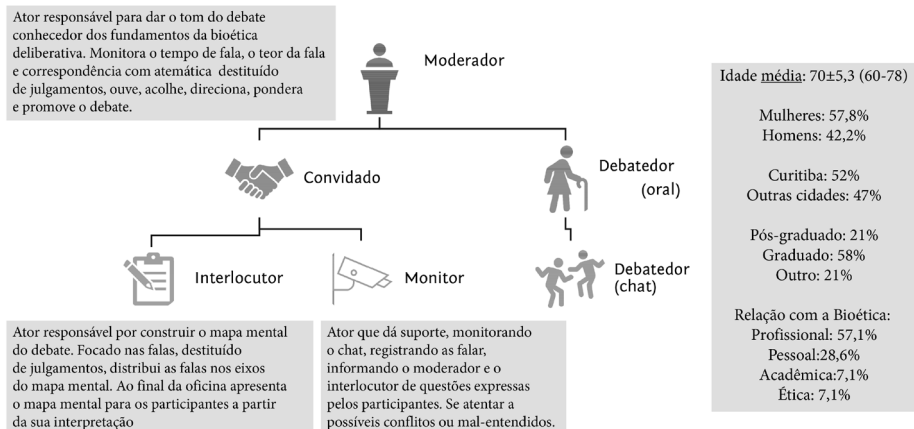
Ator responsável para dar o tom do debate conhecedor dos fundamentos da bioética deliberativa. Monitora o tempo de fala, o teor da fala e correspondência com atemática destituído de julgamentos, ouve, acolhe, direciona, pondera e promove o debate.

Moderador

Convidado

Debatedor (oral)

Interlocutor

Monitor

Debatedor (chat)

Ator responsável por construir o mapa mental do debate. Focado nas falas, destituído de julgamentos, distribui as falas nos eixos do mapa mental. Ao final da oficina apresenta o mapa mental para os participantes a partir da sua interpretação

Ator que dá suporte, monitorando o chat, registrando as falar, informando o moderador e o interlocutor de questões expressas pelos participantes. Se atentar a possíveis conflitos ou mal-entendidos.

Idade média: 70±5,3 (60-78)

Mulheres: 57,8%
Homens: 42,2%

Curitiba: 52%
Outras cidades: 47%

Pós-graduado: 21%
Graduado: 58%
Outro: 21%

Relação com a Bioética:
Profissional: 57,1%
Pessoal:28,6%
Acadêmica:7,1%
Ética: 7,1%